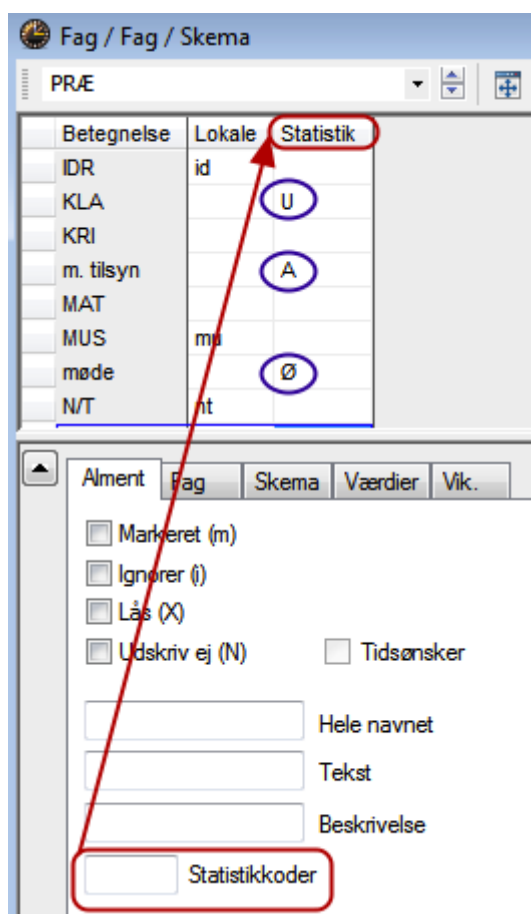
Fag / Fag / Skema

PRÆ

| Betegnelse | Lokale | Statistik |
|---|---|---|
| IDR | id | |
| KLA | | U |
| KRI | | |
| m. tilsyn | | A |
| MAT | | |
| MUS | mu | |
| møde | | Ø |
| N/T | nt | |

Alment | Fag | Skema | Værdier | Vik.

Markeret (m)
Ignorer (i)
Lås (X)
Udskriv ej (N)
Tidsønsker

Hele navnet
Tekst
Beskrivelse
Statistikkoder